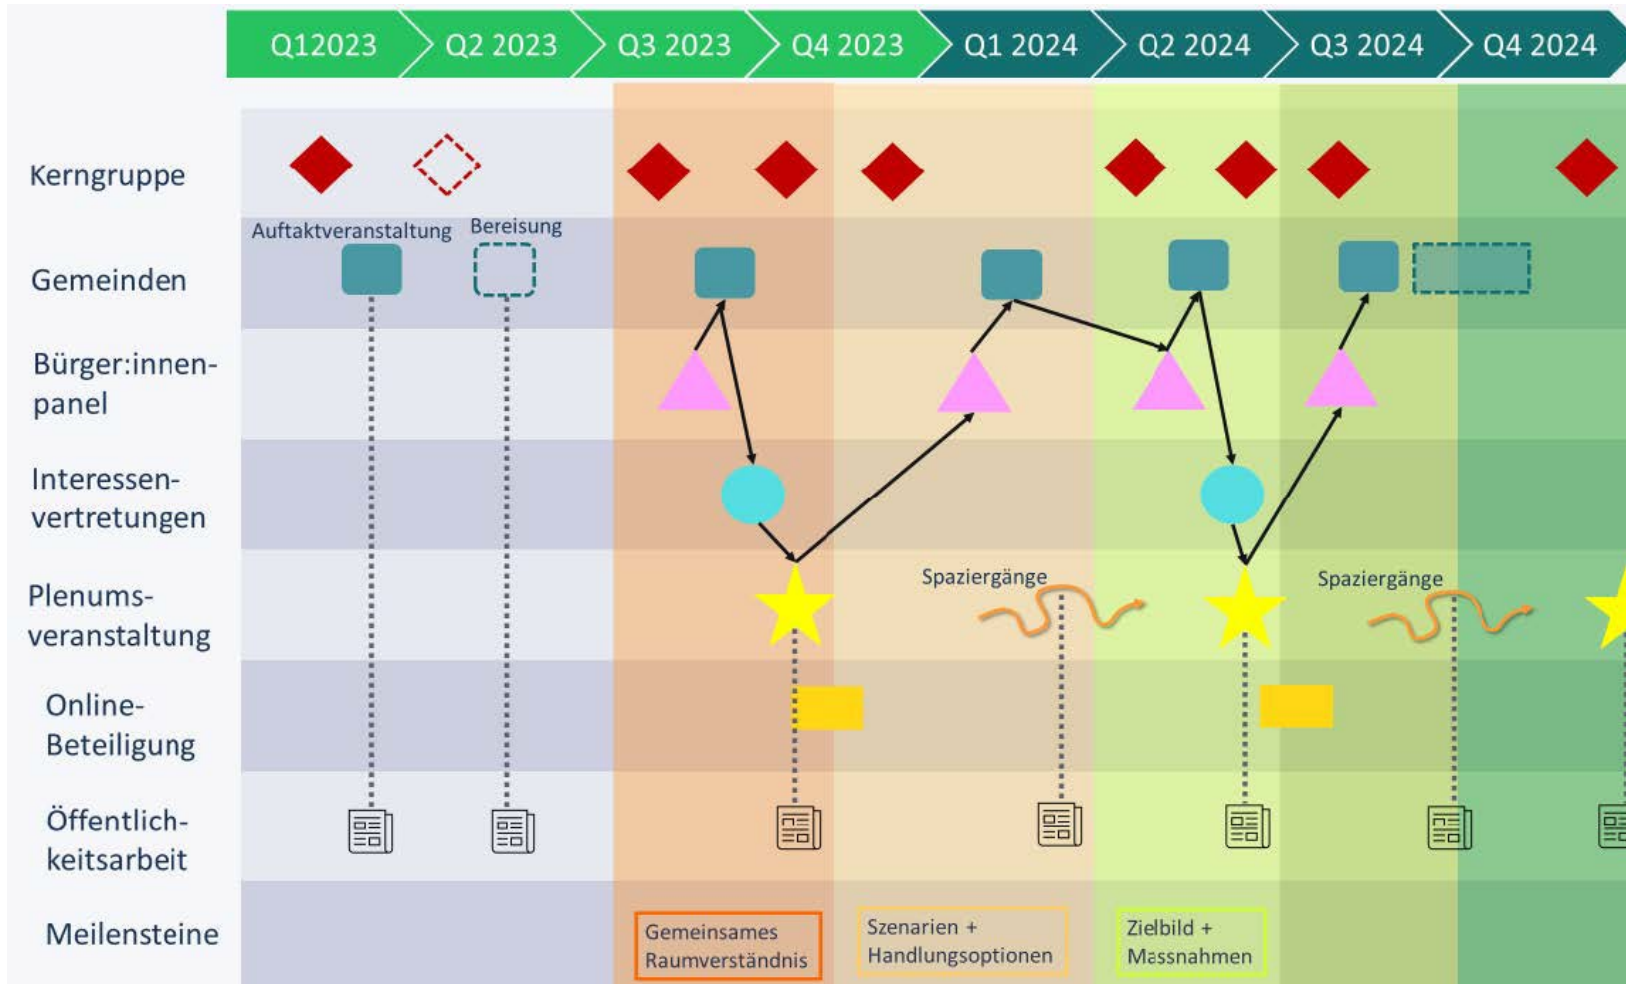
Q12023 Q2 2023 Q3 2023 Q4 2023 Q1 2024 Q2 2024 Q3 2024 Q4 2024

Kerngruppe

Auftaktveranstaltung Bereisung

Gemeinden

Bürger:innenpanel

Interessenvertretungen

Plenumsveranstaltung

Spaziergänge

Spaziergänge

Online-Beteiligung

Öffentlichkeitsarbeit

Meilensteine

Gemeinsames Raumverständnis

Szenarien + Handlungsoptionen

Zielbild + Massnahmen